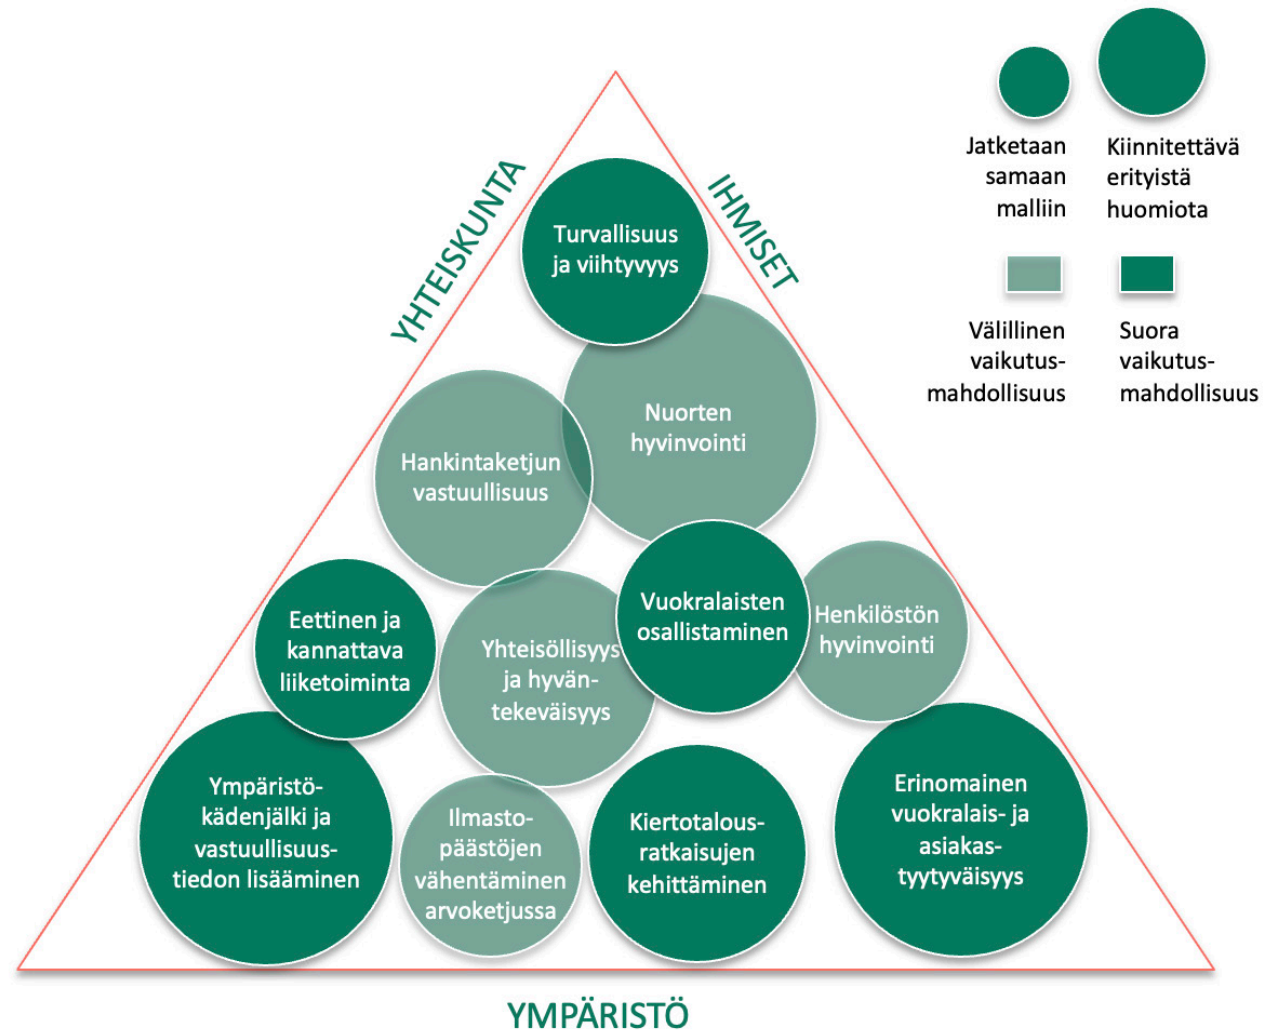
Jatketaan samaan malliin

Kiinnitettävä erityistä huomiota

Välillinen vaikutus-mahdollisuus

Suora vaikutus-mahdollisuus

YHTEISKUNTA

IHMISET

Turvallisuus ja viihtyvyys

Nuorten hyvinvointi

Hankintaketjun vastuullisuus

Eettinen ja kannattava liiketoiminta

Yhteisöllisyys ja hyvän-tekeväisyys

Vuokralaisten osallistaminen

Henkilöstön hyvinvointi

Ympäristö-kädenjälki ja vastuullisuus-tiedon lisääminen

Ilmasto-päästöjen vähentäminen arvoketjussa

Kiertotalous-ratkaisujen kehittäminen

Erinomainen vuokralais- ja asiakas-tyytyväisyys

YMPÄRISTÖ